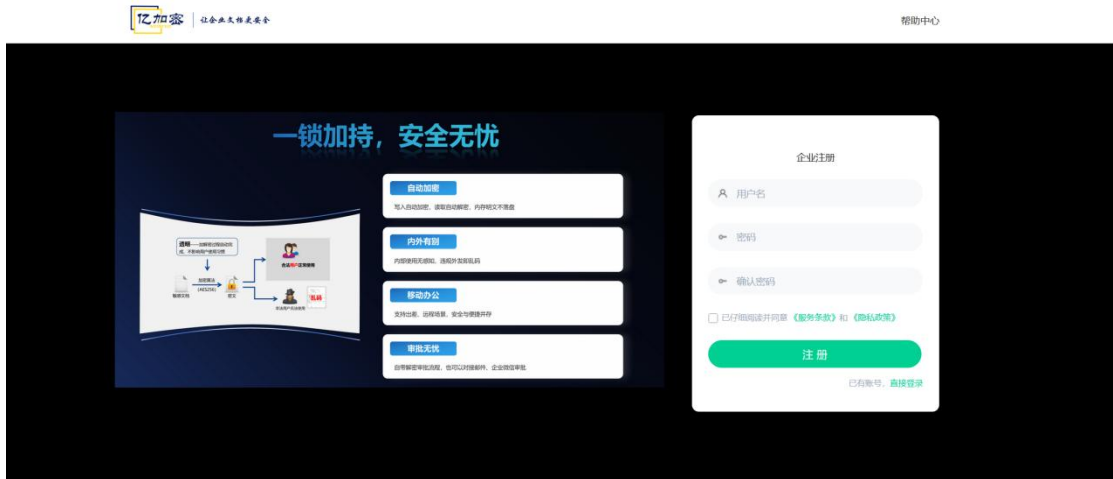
亿加密 | 让企业文档更安全

帮助中心

一锁加持，安全无忧

透明——加解密过程自动完成，不影响用户使用习惯

敏感文档

加密算法（AES256）

密文

合法用户正常使用

乱码

非法用户无法查看

自动加密

写入自动加密、读取自动解密、内存明文不落盘

内外有别

内部使用无感知，违规外发即乱码

移动办公

支持出差、远程场景，安全与便捷并存

审批无忧

自带解密审批流程，也可以对接邮件、企业微信审批

企业注册

用户名

密码

确认密码

已仔细阅读并同意《服务条款》和《隐私政策》

注 册

已有账号，直接登录